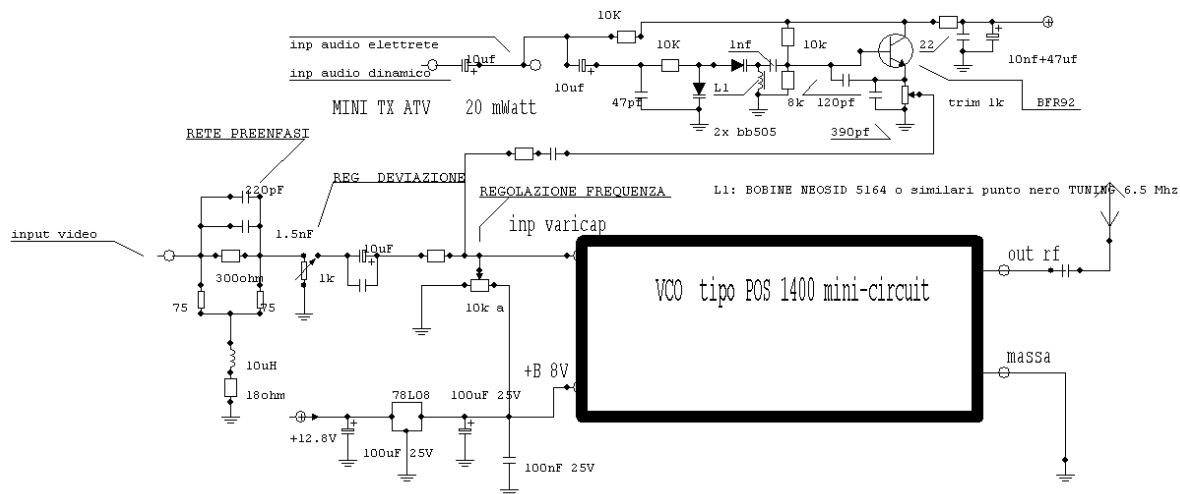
10K

inp audio elettrete

inp audio dinamico

10uf

10uf

10K

1nf

10k

22

10nf+47uf

47pf

L1

8k

120pf

trim 1k

BFR92

2x bb505

390pf

MINI TX ATV 20 mWatt

RETE PREENFASI

220pF

REG DEVIAZIONE

REGOLAZIONE FREQUENZA

L1: BOBINE NEOSID 5164 o similari punto nero TUNING 6.5 Mhz

input video

1.5nF

10uF

inp varicap

300ohm

1k

75

75

10k a

VCO tipo POS 1400 mini-circuit

out rf

massa

10uH

18ohm

+B 8V

78L08

100uF 25V

+12.8V

100uF 25V

100nF 25V